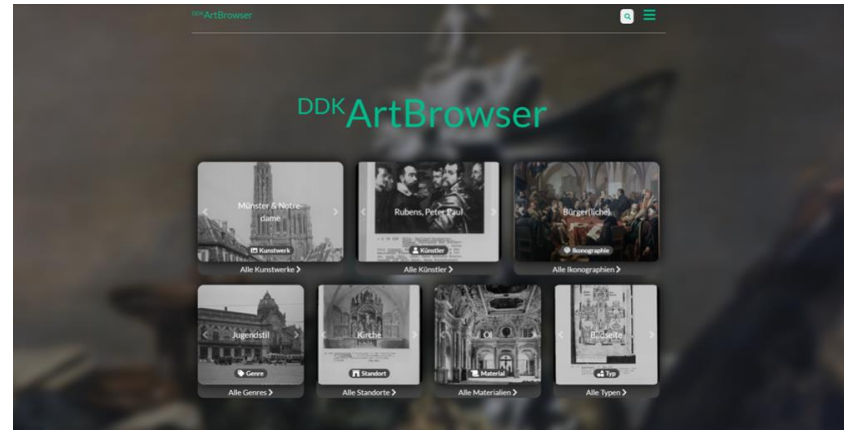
DDKArtBrowser

DDKArtBrowser

Münster & Notre-dame
Kunstwerk
Alle Kunstwerke >

Rubens, Peter Paul
Künstler
Alle Künstler >

Bürger(liche)
Ikonographie
Alle Ikonographien >

Jugendstil
Genre
Alle Genres >

Kirche
Standort
Alle Standorte >

Öl
Material
Alle Materialien >

Buchseite
Typ
Alle Typen >